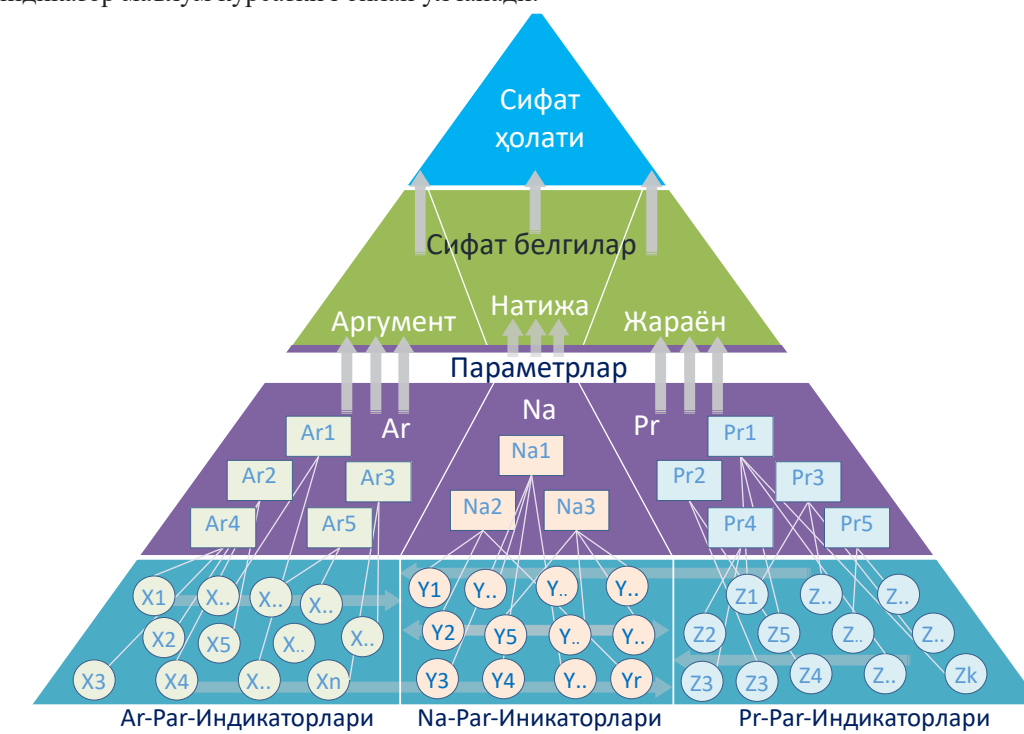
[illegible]

Сифат ҳолати

Сифат белгилар

Аргумент

Натижа

Жараён

Параметрлар

Ar

Na

Pr

Ar1

Ar2

Ar3

Ar4

Ar5

Na1

Na2

Na3

Pr1

Pr2

Pr3

Pr4

Pr5

X1 X.. X.. X..
X2 X5 X.. X..
X3 X4 X.. Xn

Y1 Y.. Y.. Y..
Y2 Y5 Y.. Y..
Y3 Y4 Y.. Yr

Z1 Z.. Z..
Z2 Z5 Z.. Z..
Z3 Z3 Z4 Z.. Zk

Ar-Par-Индикаторлари

Na-Par-Иникаторлари

Pr-Par-Индикаторлари